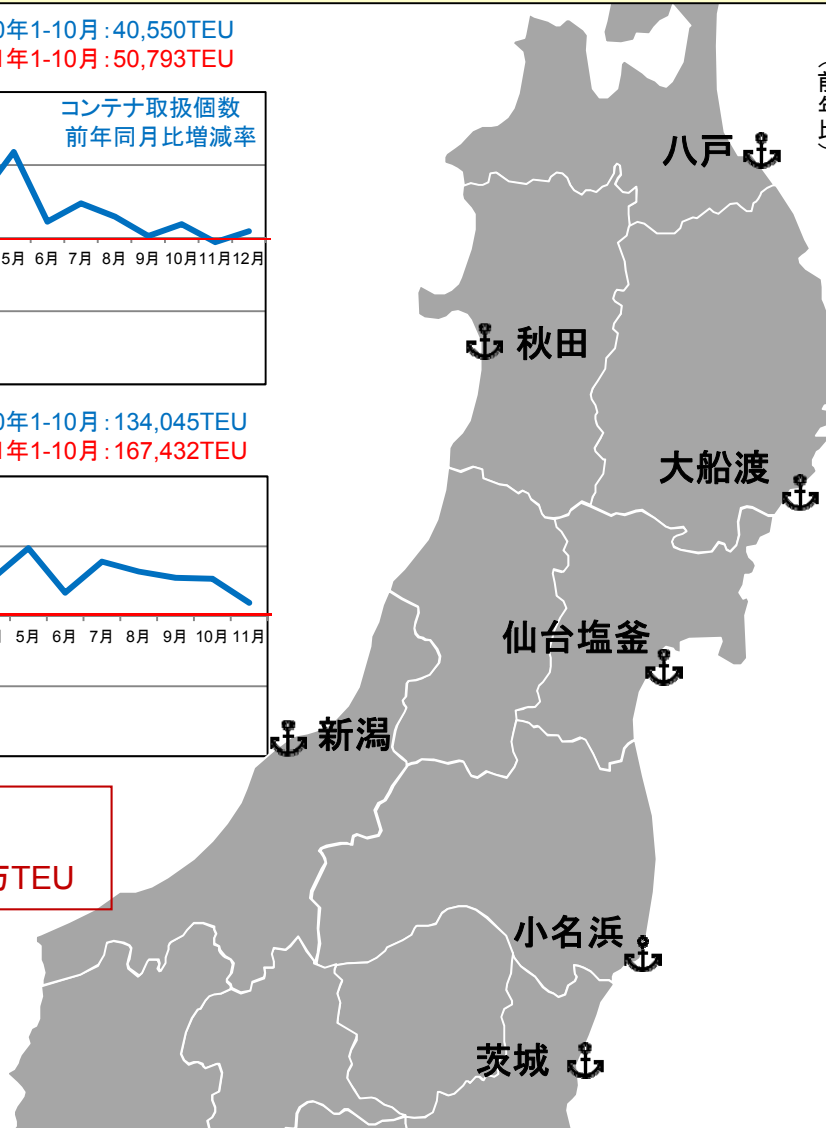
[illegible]0年1-10月:40,550TEU
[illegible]1年1-10月:50,793TEU

コンテナ取扱個数
前年同月比増減率

5月 6月 7月 8月 9月 10月 11月 12月

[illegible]0年1-10月:134,045TEU
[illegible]1年1-10月:167,432TEU

5月 6月 7月 8月 9月 10月 11月

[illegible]万TEU

八戸
秋田
大船渡
仙台塩釜
新潟
小名浜
茨城

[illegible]